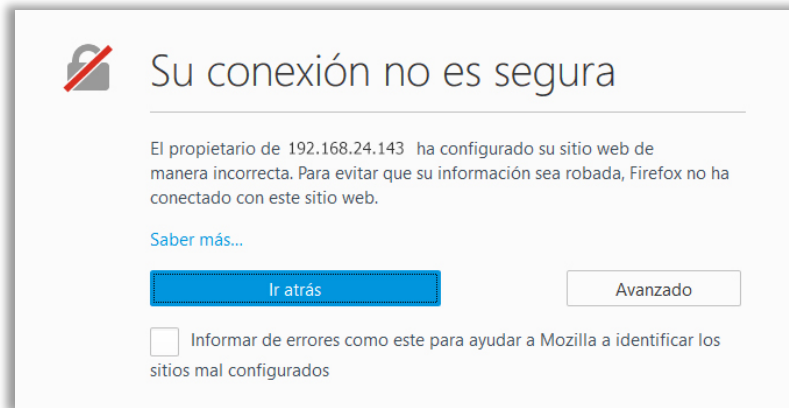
Su conexión no es segura

El propietario de 192.168.24.143 ha configurado su sitio web de manera incorrecta. Para evitar que su información sea robada, Firefox no ha conectado con este sitio web.

Saber más...

Ir atrás

Avanzado

Informar de errores como este para ayudar a Mozilla a identificar los sitios mal configurados